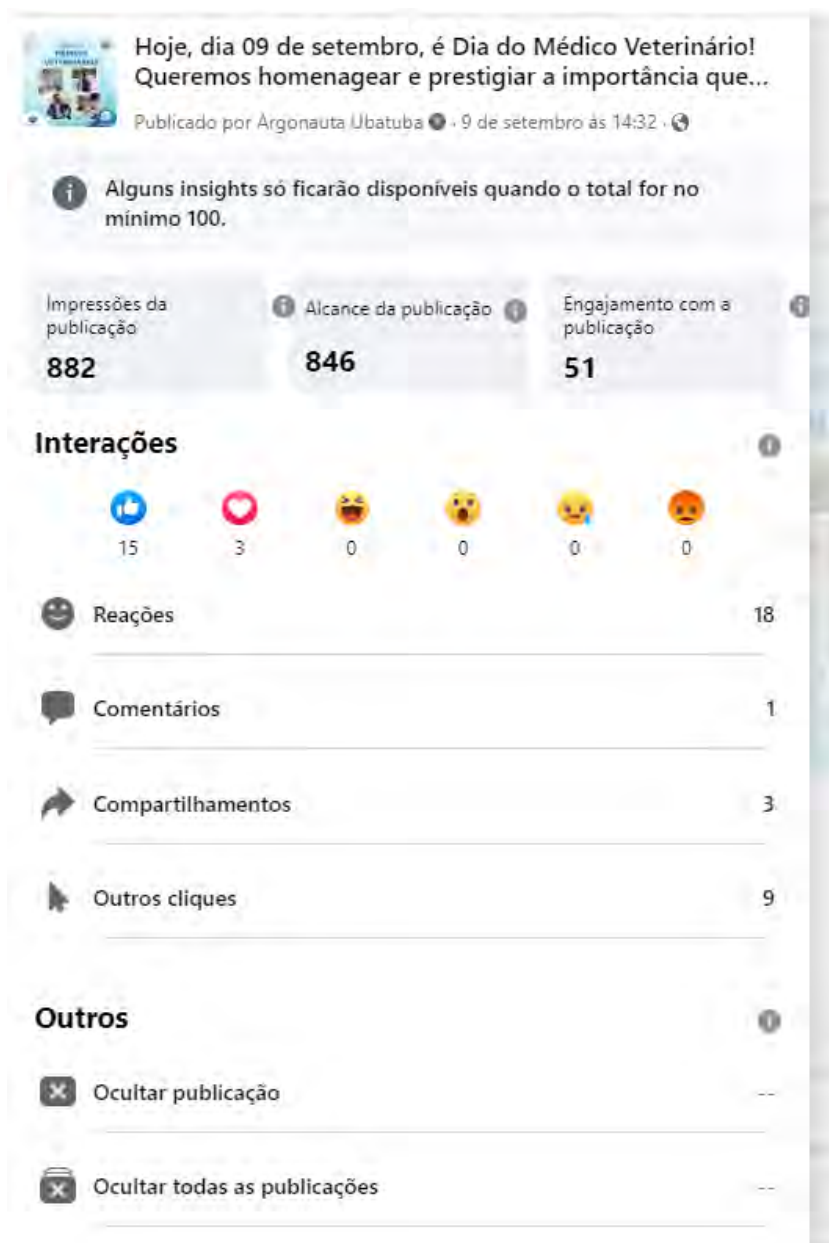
Hoje, dia 09 de setembro, é Dia do Médico Veterinário! Queremos homenagear e prestigiar a importância que...

Publicado por Argonauta Ubatuba · 9 de setembro às 14:32 ·

Alguns insights só ficarão disponíveis quando o total for no mínimo 100.

Impressões da publicação
882

Alcance da publicação
846

Engajamento com a publicação
51

Interações

15 3 0 0 0 0

Reações 18

Comentários 1

Compartilhamentos 3

Outros cliques 9

Outros

Ocultar publicação --

Ocultar todas as publicações --